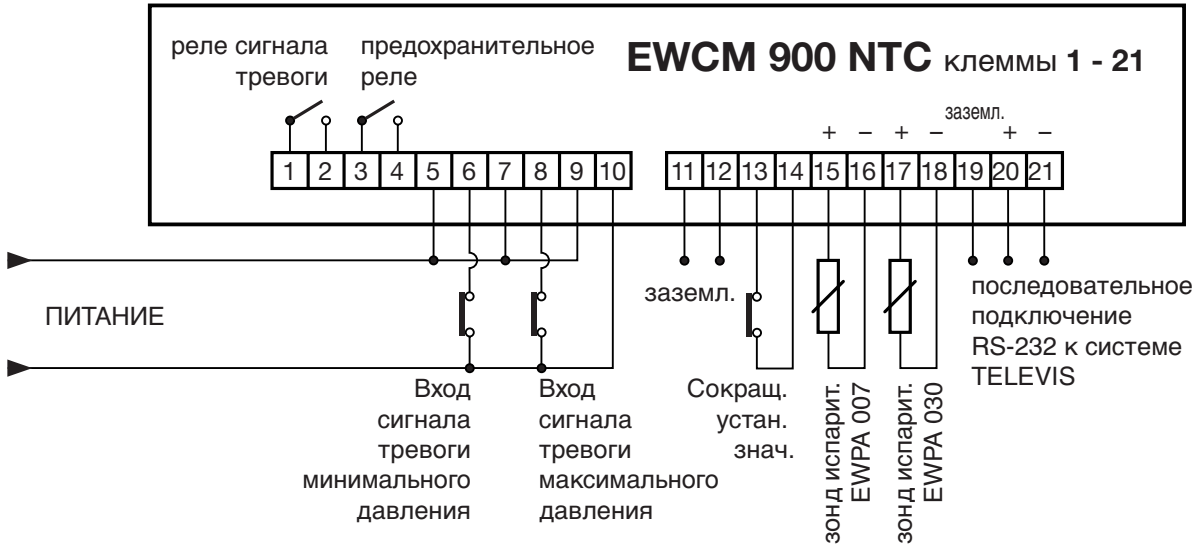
реле сигнала тревоги

предохранительное реле

**EWCM 900 NTC** клеммы **1 - 21**

заземл.

+ − + − + −

| 1 | 2 | 3 | 4 | 5 | 6 | 7 | 8 | 9 | 10 |
|---|---|---|---|---|---|---|---|---|---|

| 11 | 12 | 13 | 14 | 15 | 16 | 17 | 18 | 19 | 20 | 21 |
|---|---|---|---|---|---|---|---|---|---|---|

ПИТАНИЕ

заземл.

последовательное подключение RS-232 к системе TELEVIS

Вход сигнала тревоги минимального давления

Вход сигнала тревоги максимального давления

Сокращ. устан. знач.

зонд испарит. EWPA 007

зонд испарит. EWPA 030